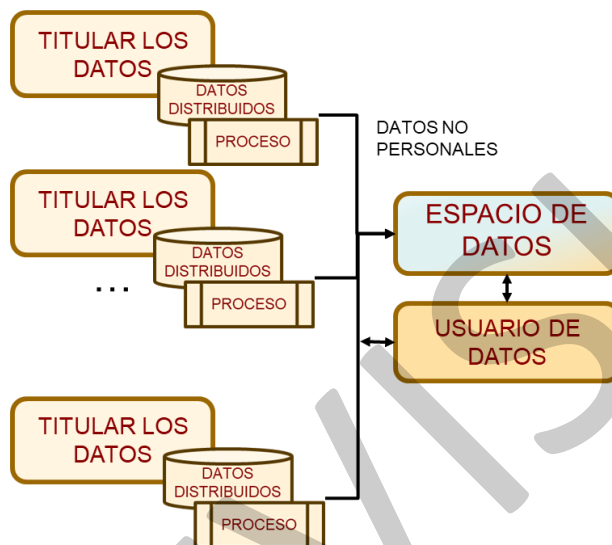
TITULAR LOS DATOS

DATOS DISTRIBUIDOS

PROCESO

DATOS NO PERSONALES

TITULAR LOS DATOS

DATOS DISTRIBUIDOS

PROCESO

...

ESPACIO DE DATOS

USUARIO DE DATOS

TITULAR LOS DATOS

DATOS DISTRIBUIDOS

PROCESO